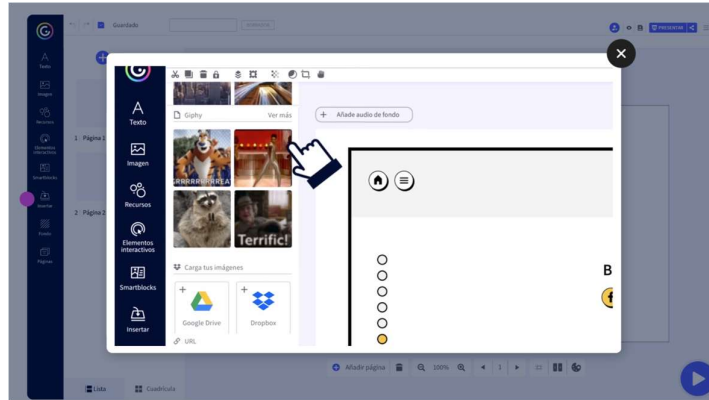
Guardado

Texto
Imagen
Recursos
Elementos interactivos
Smartblocks
Insertar
Fondo
Páginas

1 Página 1
2 Página 2

PRESENTAR

Giphy
Ver más
GRRRRRRRREAT
Terrific!
Carga tus imágenes
Google Drive
Dropbox
URL

Añade audio de fondo

B

Añadir página
100%
1

Lista
Cuadrícula